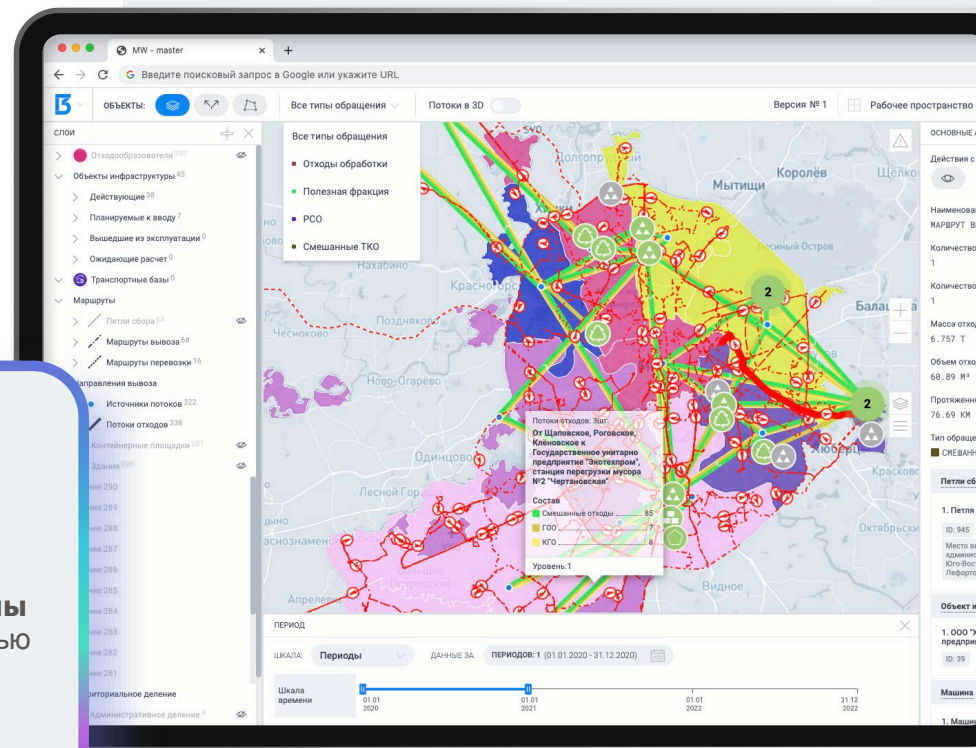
MW - master
Введите поисковый запрос в Google или укажите URL
ОБЪЕКТЫ:
Все типы обращения
Потоки в 3D
Версия № 1
Рабочее пространство
СЛОИ
Отходообразователи 292
Объекты инфраструктуры 45
Действующие 38
Планируемые к вводу 7
Вышедшие из эксплуатации 0
Ожидающие расчет 0
Транспортные базы 0
Маршруты
Петли сбора 59
Маршруты вывоза 68
Маршруты перевозки 16
Направления вывоза
Источники потоков 322
Потоки отходов 338
Контейнерные площадки 281
Здания 290
ние 290
ние 289
ние 288
ние 287
ние 286
ние 285
ние 284
ние 283
ние 282
ние 281
иториальное деление
Административное деление 4
ы
ью
Все типы обращения
Отходы обработки
Полезная фракция
РСО
Смешанные ТКО
Долгопрудный
Мытищи
Королёв
Щёлко
Лосиный Остров
Нахабино
Красногорск
Балаш
Ново-Огарёво
Одинцово
Лесной Городок
Краснознаменск
Апрелевка
Видное
Октябрьский
Люберцы
Красково
Чесноково
2
2
Потоки отходов: 3шт
От Щаповское, Роговское, Кленовское к Государственное унитарно предприятие "Экотехпром", станция перегрузки мусора №2 "Чертановская"
Состав
Смешанные отходы ........ 85
ГОО ........ 7
КГО ........ 8
Уровень:1
ОСНОВНЫЕ
Действия с
Наименова
МАРШРУТ В
Количество
1
Количество
1
Масса отход
6.757 Т
Объем отхо
60.89 М³
Протяженн
76.69 КМ
Тип обраще
СМЕШАНН
Петли сб
1. Петля
ID: 945
Место в
админис
Юго-Вост
Лефорто
Объект и
1. ООО "
предпри
ID: 39
Машина
1. Машин
ПЕРИОД
ШКАЛА:
Периоды
ДАННЫЕ ЗА:
ПЕРИОДОВ: 1 (01.01.2020 - 31.12.2020)
Шкала времени
01.01 2020
01.01 2021
01.01 2022
31.12 2022